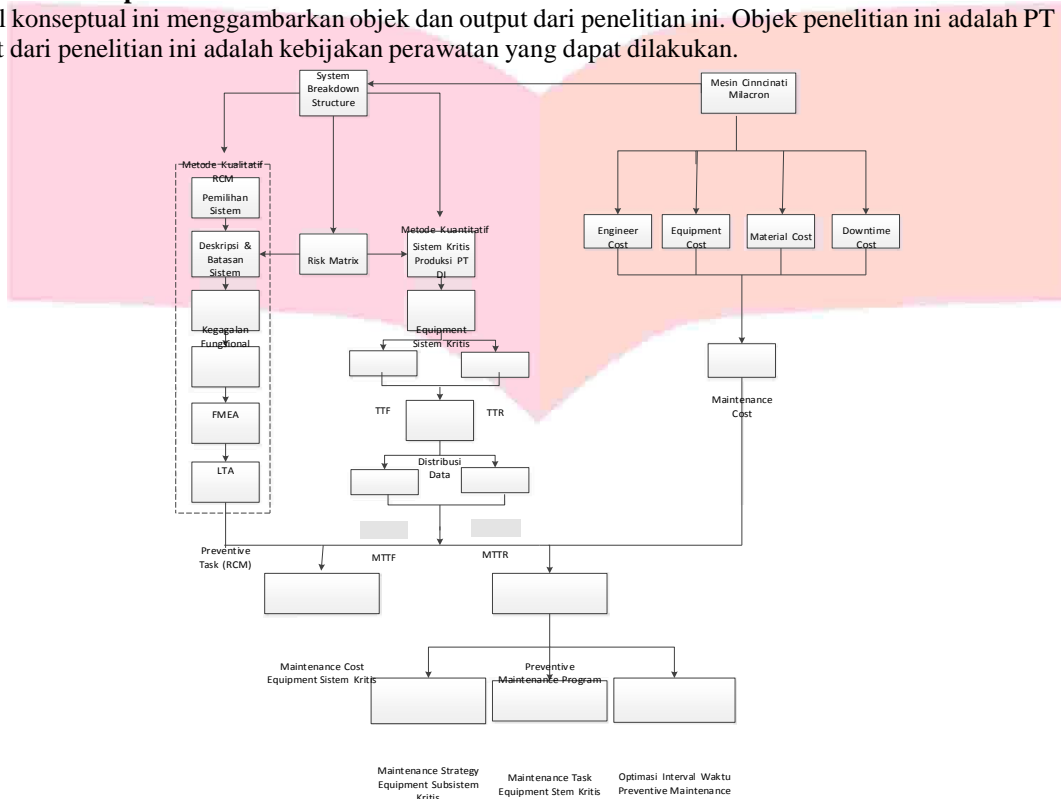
l konseptual ini menggambarkan objek dan output dari penelitian ini. Objek penelitian ini adalah PT
t dari penelitian ini adalah kebijakan perawatan yang dapat dilakukan.

System Breakdown Structure

Mesin Cinncinati Milacron

Metode Kualitatif RCM

Pemilihan Sistem

Deskripsi & Batasan Sistem

Risk Matrix

Metode Kuantitatif

Sistem Kritis Produksi PT DI

Engineer Cost

Equipment Cost

Material Cost

Downtime Cost

Kegagalan Fungsional

Equipment Sistem Kritis

FMEA

TTF

TTR

Maintenance Cost

LTA

Distribusi Data

Preventive Task (RCM)

MTTF

MTTR

Maintenance Cost Equipment Sistem Kritis

Preventive Maintenance Program

Maintenance Strategy Equipment Subsistem Kritis

Maintenance Task Equipment Stem Kritis

Optimasi Interval Waktu Preventive Maintenance